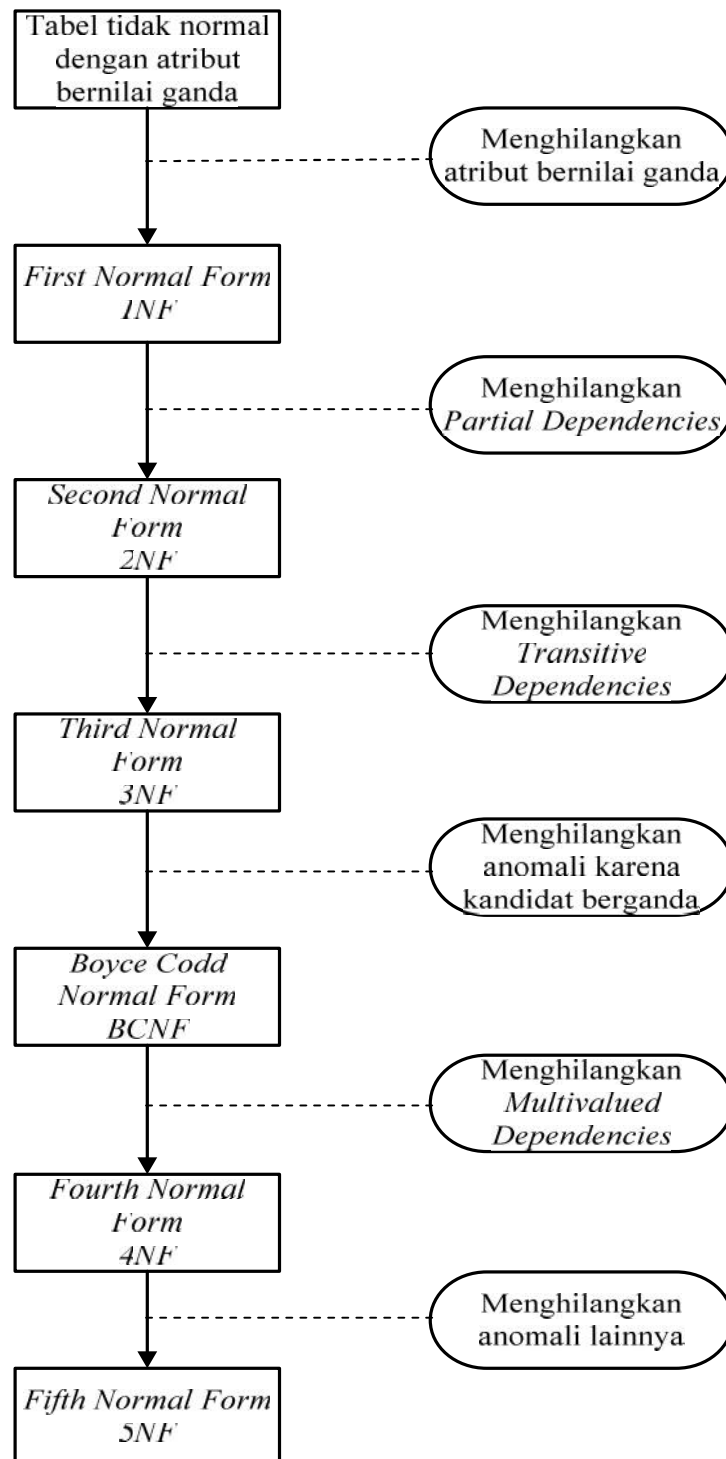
Tabel tidak normal dengan atribut bernilai ganda

Menghilangkan atribut bernilai ganda

First Normal Form 1NF

Menghilangkan Partial Dependencies

Second Normal Form 2NF

Menghilangkan Transitive Dependencies

Third Normal Form 3NF

Menghilangkan anomali karena kandidat berganda

Boyce Codd Normal Form BCNF

Menghilangkan Multivalued Dependencies

Fourth Normal Form 4NF

Menghilangkan anomali lainnya

Fifth Normal Form 5NF